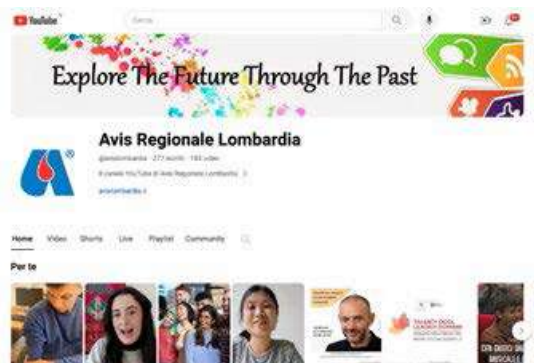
YouTube

Cerca

Explore The Future Through The Past

Avis Regionale Lombardia

@avislombardia · 271 iscritti · 185 video

Il canale YouTube di Avis Regionale Lombardia

avislombardia.it

Home Video Shorts Live Playlist Community

Per te

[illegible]